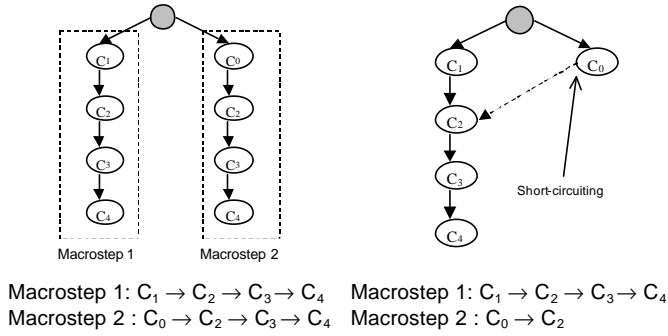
$C_1$
$C_2$
$C_3$
$C_4$
$C_0$
$C_2$
$C_3$
$C_4$
Macrostep 1
Macrostep 2

$C_1$
$C_0$
$C_2$
$C_3$
$C_4$
Short-circuiting

Macrostep 1: $C_1 \rightarrow C_2 \rightarrow C_3 \rightarrow C_4$
Macrostep 2 : $C_0 \rightarrow C_2 \rightarrow C_3 \rightarrow C_4$

Macrostep 1: $C_1 \rightarrow C_2 \rightarrow C_3 \rightarrow C_4$
Macrostep 2 : $C_0 \rightarrow C_2$